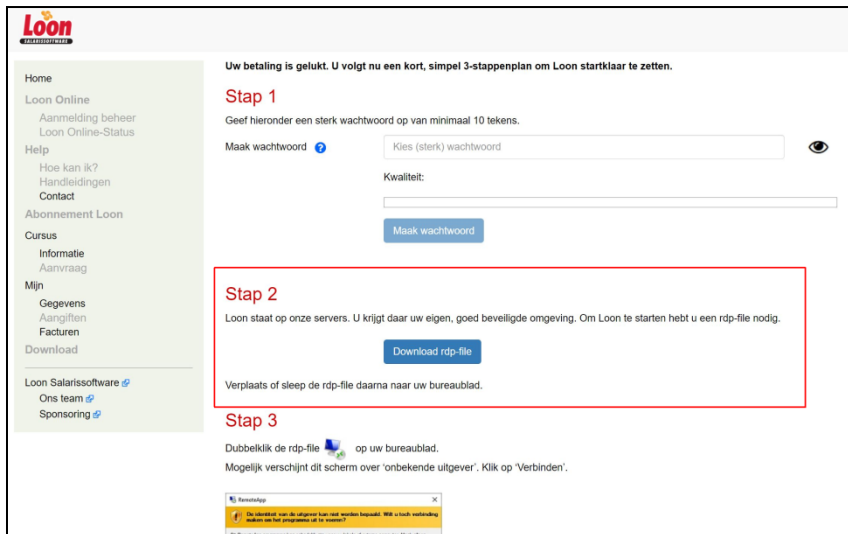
Loon
SALARISSOFTWARE

Home
Loon Online
Aanmelding beheer
Loon Online-Status
Help
Hoe kan ik?
Handleidingen
Contact
Abonnement Loon
Cursus
Informatie
Aanvraag
Mijn
Gegevens
Aangiften
Facturen
Download

Loon Salarissoftware
Ons team
Sponsoring

Uw betaling is gelukt. U volgt nu een kort, simpel 3-stappenplan om Loon startklaar te zetten.

Stap 1

Geef hieronder een sterk wachtwoord op van minimaal 10 tekens.

Maak wachtwoord

Kies (sterk) wachtwoord

Kwaliteit:

Maak wachtwoord

Stap 2

Loon staat op onze servers. U krijgt daar uw eigen, goed beveiligde omgeving. Om Loon te starten hebt u een rdp-file nodig.

Download rdp-file

Verplaats of sleep de rdp-file daarna naar uw bureaublad.

Stap 3

Dubbelklik de rdp-file op uw bureaublad.

Mogelijk verschijnt dit scherm over 'onbekende uitgever'. Klik op 'Verbinden'.

RemoteApp

De identiteit van de uitgever kan niet worden bepaald. Wilt u toch verbinding maken om het programma uit te voeren?

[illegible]